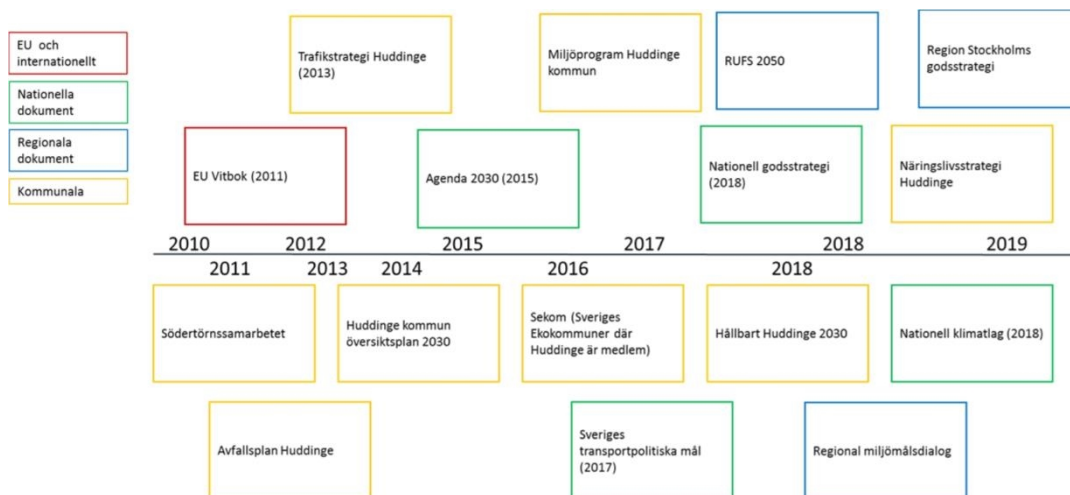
EU och internationellt

Nationella dokument

Regionala dokument

Kommunala

Trafikstrategi Huddinge (2013)

Miljöprogram Huddinge kommun

RUFS 2050

Region Stockholms godsstrategi

EU Vitbok (2011)

Agenda 2030 (2015)

Nationell godsstrategi (2018)

Näringslivsstrategi Huddinge

2010 2012 2015 2017 2018 2019

2011 2013 2014 2016 2018

Södertörnssamarbetet

Huddinge kommun översiktsplan 2030

Sekom (Sveriges Ekokommuner där Huddinge är medlem)

Hållbart Huddinge 2030

Nationell klimatlag (2018)

Avfallsplan Huddinge

Sveriges transportpolitiska mål (2017)

Regional miljömålsdialog